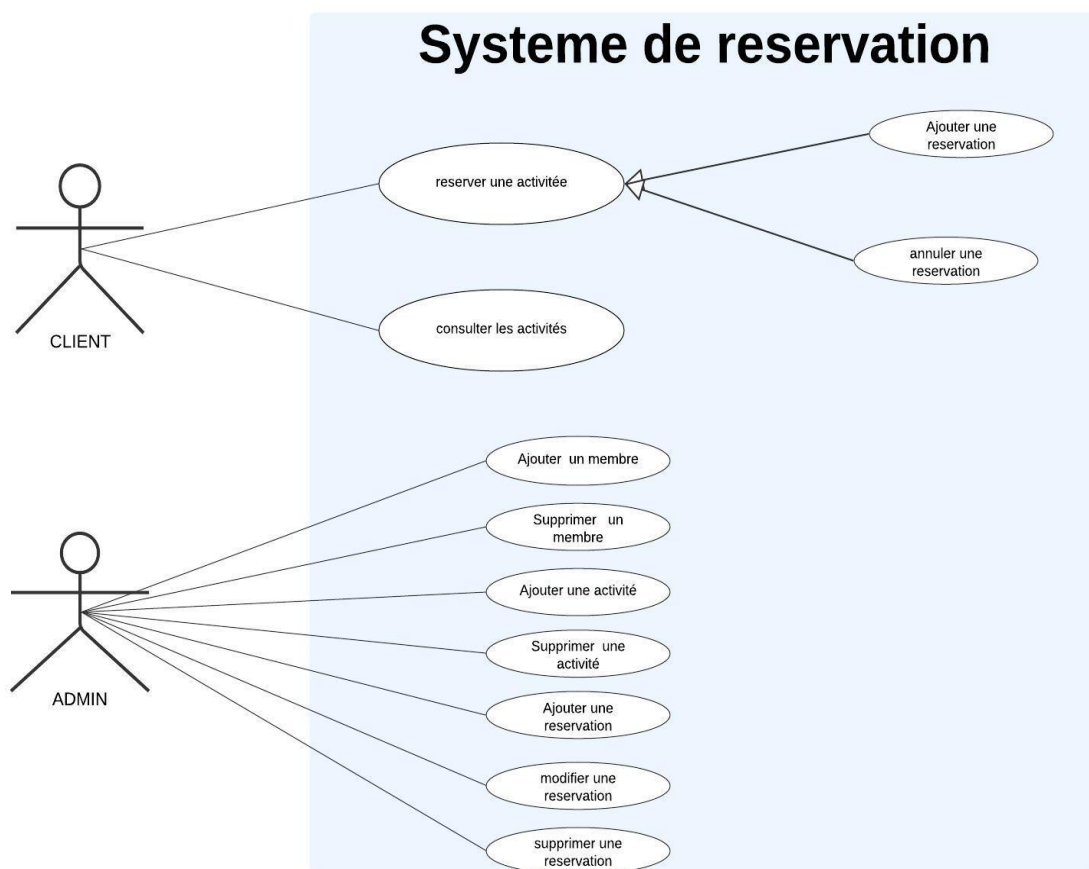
Systeme de reservation

Ajouter une reservation

reserver une activitée

annuler une reservation

CLIENT

consulter les activités

Ajouter un membre

Supprimer un membre

Ajouter une activité

Supprimer une activité

ADMIN

Ajouter une reservation

modifier une reservation

supprimer une reservation